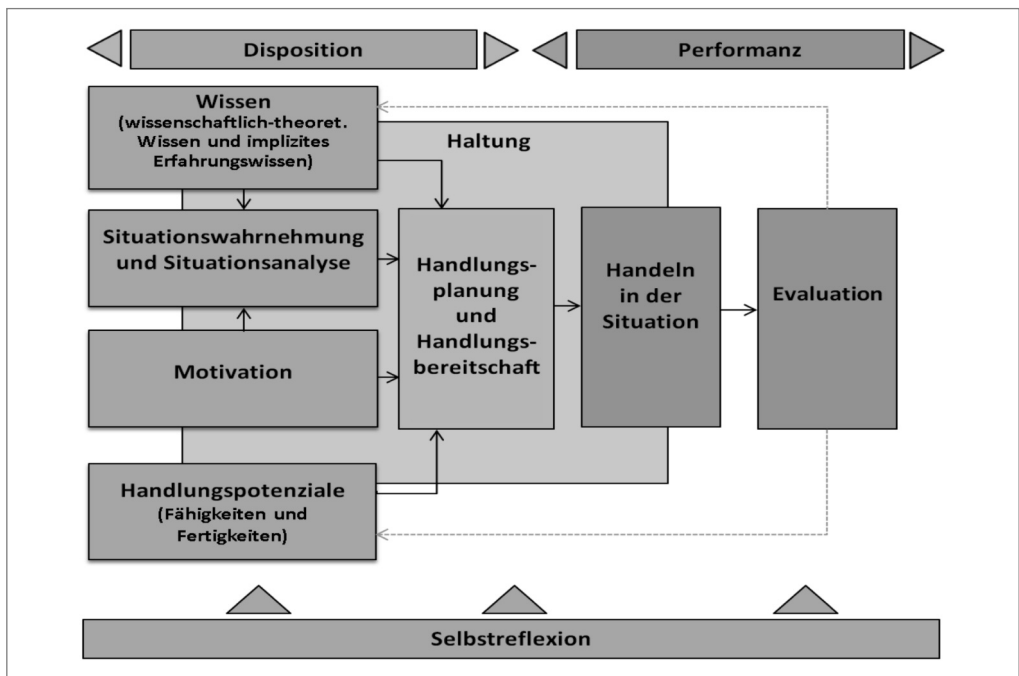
Disposition

Performanz

Wissen (wissenschaftlich-theoret. Wissen und implizites Erfahrungswissen)

Haltung

Situationswahrnehmung und Situationsanalyse

Handlungsplanung und Handlungsbereitschaft

Handeln in der Situation

Evaluation

Motivation

Handlungspotenziale (Fähigkeiten und Fertigkeiten)

Selbstreflexion